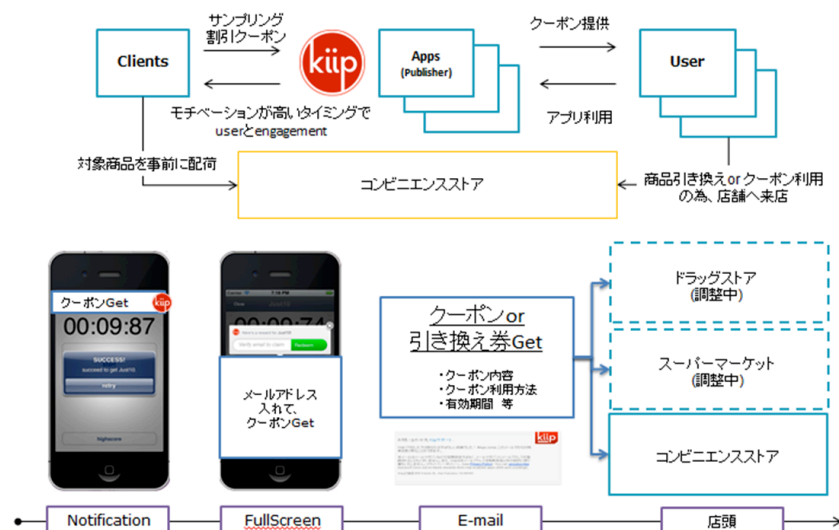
サンプリング
割引クーポン

Clients

kiip

Apps
(Publisher)

クーポン提供

User

モチベーションが高いタイミングで
userとengagement

アプリ利用

対象商品を事前に配荷

コンビニエンスストア

商品引き換えorクーポン利用
の為、店舗へ来店

クーポンGet
kiip
00:09:87
SUCCESS!
succeed to get Just10.
retry
highscore

00:09:74
Redeem

メールアドレス
入れて、
クーポンGet

クーポンor
引き換え券Get

・クーポン内容
・クーポン利用方法
・有効期間　等

kiip

ドラッグストア
(調整中)

スーパーマーケット
(調整中)

コンビニエンスストア

Notification

FullScreen

E-mail

店頭